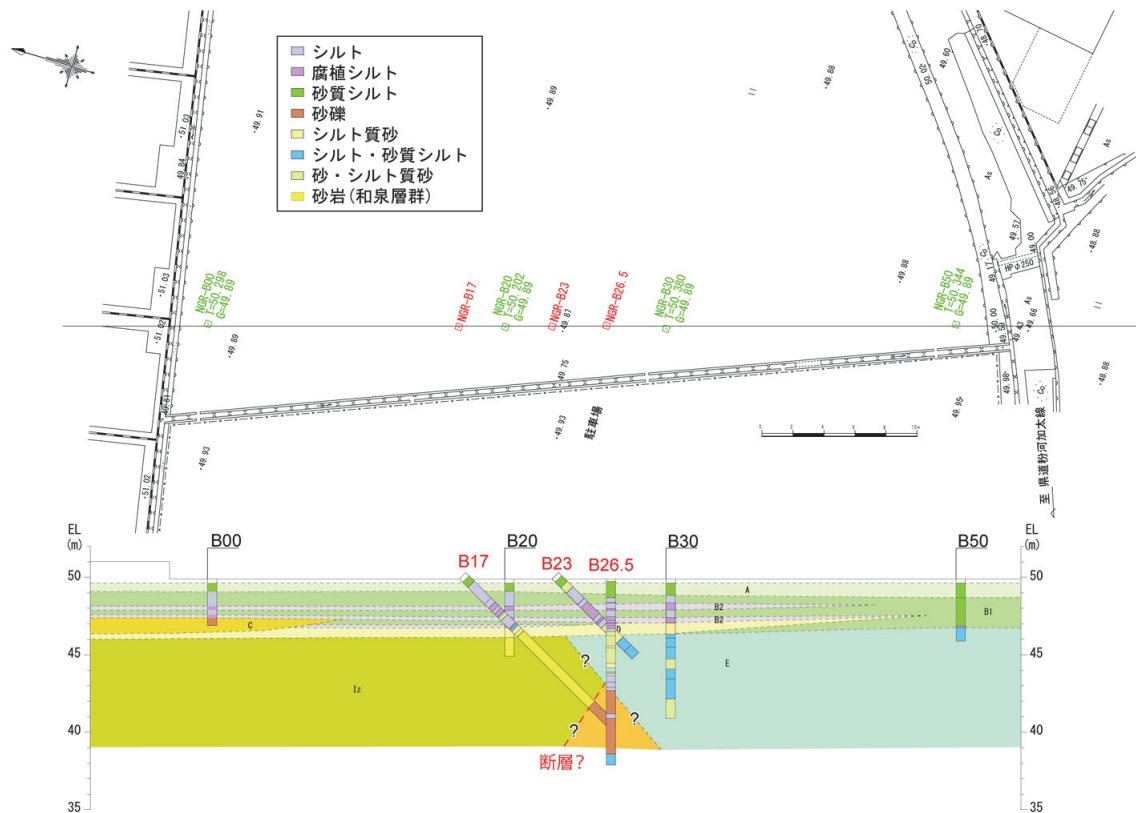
シルト
腐植シルト
砂質シルト
砂礫
シルト質砂
シルト・砂質シルト
砂・シルト質砂
砂岩(和泉層群)

49.91
51.03
49.84
51.03
51.02
49.89
51.02
49.93
49.89
49.88
49.89
49.75
49.87
49.93
49.88
49.95
49.98
50.00
49.43
49.66
49.17
49.00
49.57
48.88
48.88
49.75
50.02
50.02
48.88

NGR-B00
T=50.298
G=49.89
NGR-B17
NGR-B20
T=50.202
G=49.89
NGR-B23
NGR-B26.5
NGR-B30
T=50.380
G=49.89
NGR-B50
T=50.344
G=49.89

駐車場
HPφ250
As
Co
至 県道粉河加太線
0 2 4 6 8 10m

EL
(m)
50
45
40
35
B00
B17
B20
B23
B26.5
B30
B50
A
B1
B2
B2
C
D
E
Iz
?
?
?
?
断層?